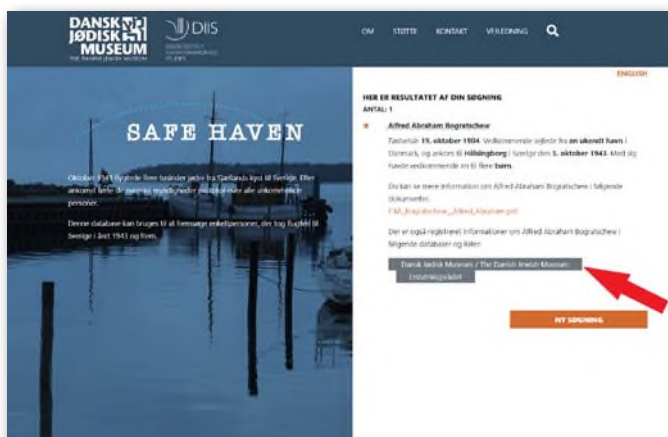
DANSK JØDISK MUSEUM
THE DANISH JEWISH MUSEUM

DIIS
DANISH INSTITUTE FOR INTERNATIONAL STUDIES

OM STØTTE KONTAKT VEJLEDNING

SAFE HAVEN

Oktober 1943 flygtede flere tusinder jøder fra Sjællands kyst til Sverige. Efter ankomst blev de svenske myndigheder registreret over alle ankomne personer.

Denne database kan bruges til at fremsøge enkeltpersoner, der tog flugten til Sverige i året 1943 og frem.

ENGLISH

HER ER RESULTATET AF DIN SØGNING
ANTAL: 1

Alfred Abraham Bogratschew

Født/år 19. oktober 1904. Vedkommende sejlede fra en ukendt havn i Danmark, og ankom til Hälsingborg i Sverige den 5. oktober 1943. Med sig havde vedkommende en til flere børn.

Du kan se mere information om Alfred Abraham Bogratschew i følgende dokumenter:
FM_Bogratschew_Alfred_Abraham.pdf

Der er også registreret informationer om Alfred Abraham Bogratschew i følgende databaser og lister:

Dansk Jødisk Museum / The Danish Jewish Museum: Erindringsjollen

NY SØGNING